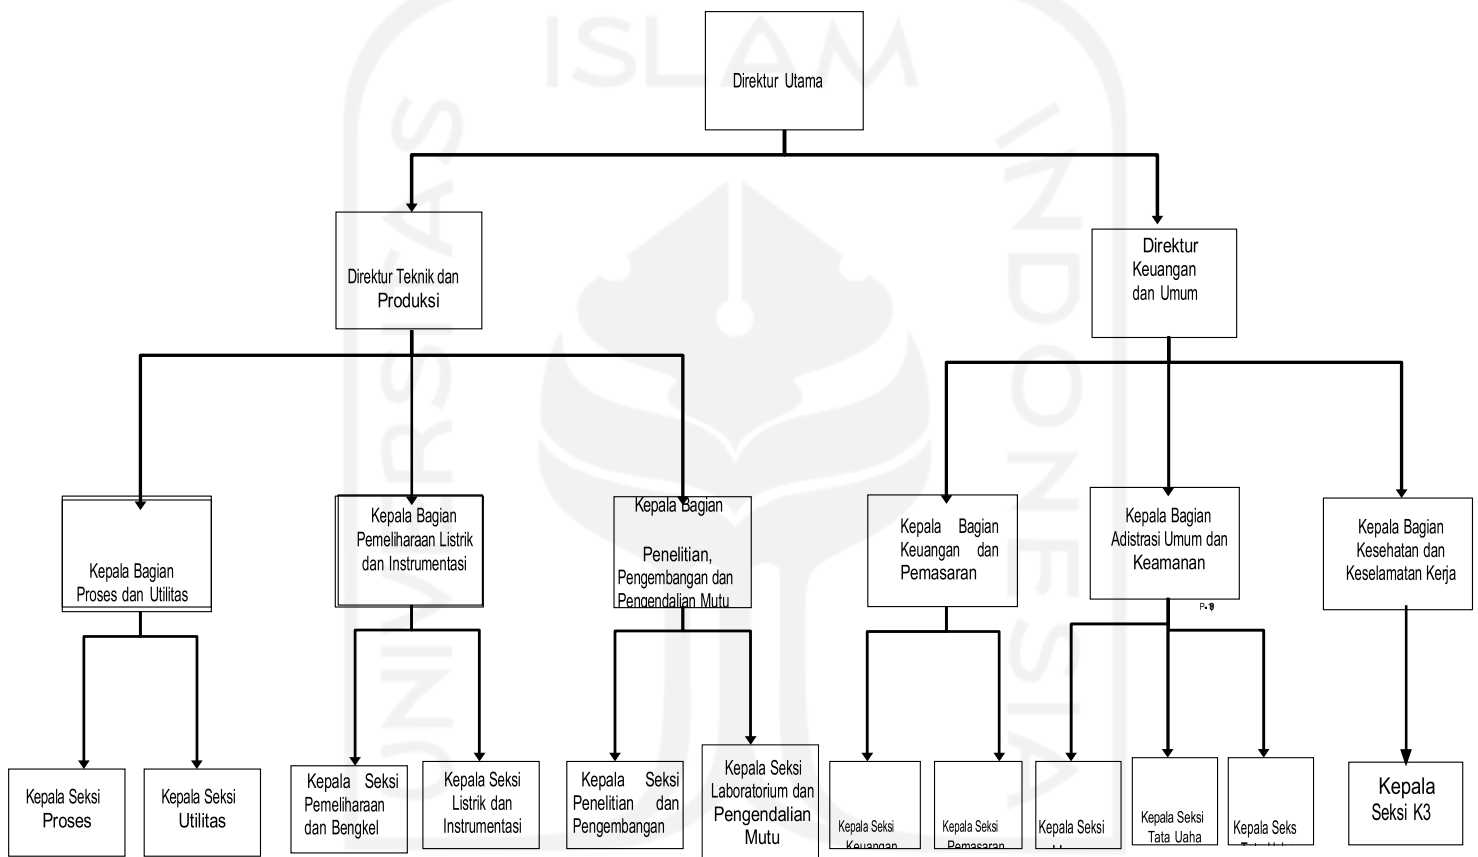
ISLAM INDONESIA

Direktur Utama

Direktur Teknik dan Produksi

Direktur Keuangan dan Umum

Kepala Bagian Proses dan Utilitas

Kepala Bagian Pemeliharaan Listrik dan Instrumentasi

Kepala Bagian Penelitian, Pengembangan dan Pengendalian Mutu

Kepala Bagian Keuangan dan Pemasaran

Kepala Bagian Adistrasi Umum dan Keamanan

Kepala Bagian Kesehatan dan Keselamatan Kerja

Kepala Seksi Proses

Kepala Seksi Utilitas

Kepala Seksi Pemeliharaan dan Bengkel

Kepala Seksi Listrik dan Instrumentasi

Kepala Seksi Penelitian dan Pengembangan

Kepala Seksi Laboratorium dan Pengendalian Mutu

Kepala Seksi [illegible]

Kepala Seksi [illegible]

Kepala Seksi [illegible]

Kepala Seksi Tata Uaha

Kepala Seks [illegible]

Kepala Seksi K3